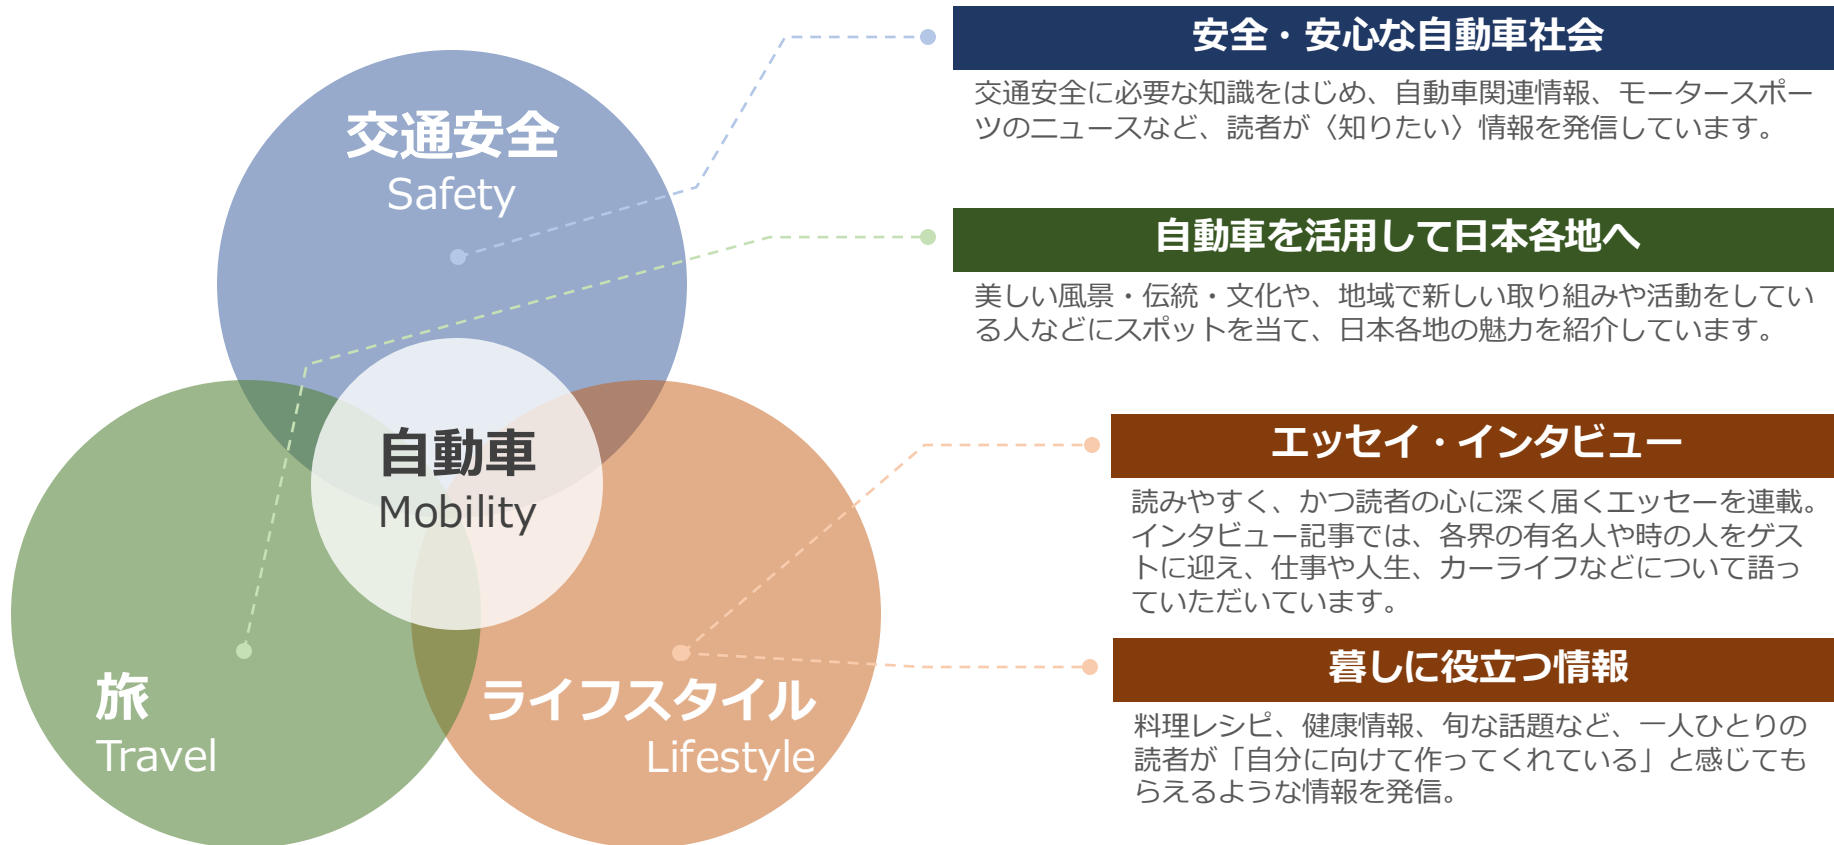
交通安全
Safety

自動車
Mobility

旅
Travel

ライフスタイル
Lifestyle

安全・安心な自動車社会

交通安全に必要な知識をはじめ、自動車関連情報、モータースポーツのニュースなど、読者が〈知りたい〉情報を発信しています。

自動車を活用して日本各地へ

美しい風景・伝統・文化や、地域で新しい取り組みや活動をしている人などにスポットを当て、日本各地の魅力を紹介しています。

エッセイ・インタビュー

読みやすく、かつ読者の心に深く届くエッセーを連載。インタビュー記事では、各界の有名人や時の人をゲストに迎え、仕事や人生、カーライフなどについて語っていただいています。

暮しに役立つ情報

料理レシピ、健康情報、旬な話題など、一人ひとりの読者が「自分に向けて作ってくれている」と感じてもらえるような情報を発信。